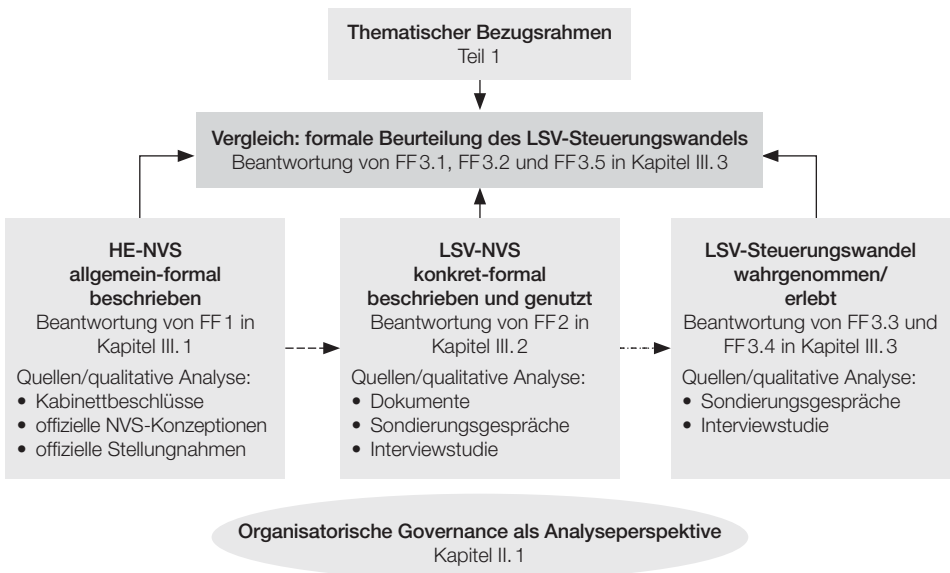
Thematischer Bezugsrahmen
Teil 1

Vergleich: formale Beurteilung des LSV-Steuerungswandels
Beantwortung von FF 3.1, FF 3.2 und FF 3.5 in Kapitel III. 3

HE-NVS
allgemein-formal beschrieben
Beantwortung von FF 1 in Kapitel III. 1
Quellen/qualitative Analyse:
• Kabinettbeschlüsse
• offizielle NVS-Konzeptionen
• offizielle Stellungnahmen

LSV-NVS
konkret-formal beschrieben und genutzt
Beantwortung von FF 2 in Kapitel III. 2
Quellen/qualitative Analyse:
• Dokumente
• Sondierungsgespräche
• Interviewstudie

LSV-Steuerungswandel
wahrgenommen/
erlebt
Beantwortung von FF 3.3 und FF 3.4 in Kapitel III. 3
Quellen/qualitative Analyse:
• Sondierungsgespräche
• Interviewstudie

Organisatorische Governance als Analyseperspektive
Kapitel II. 1